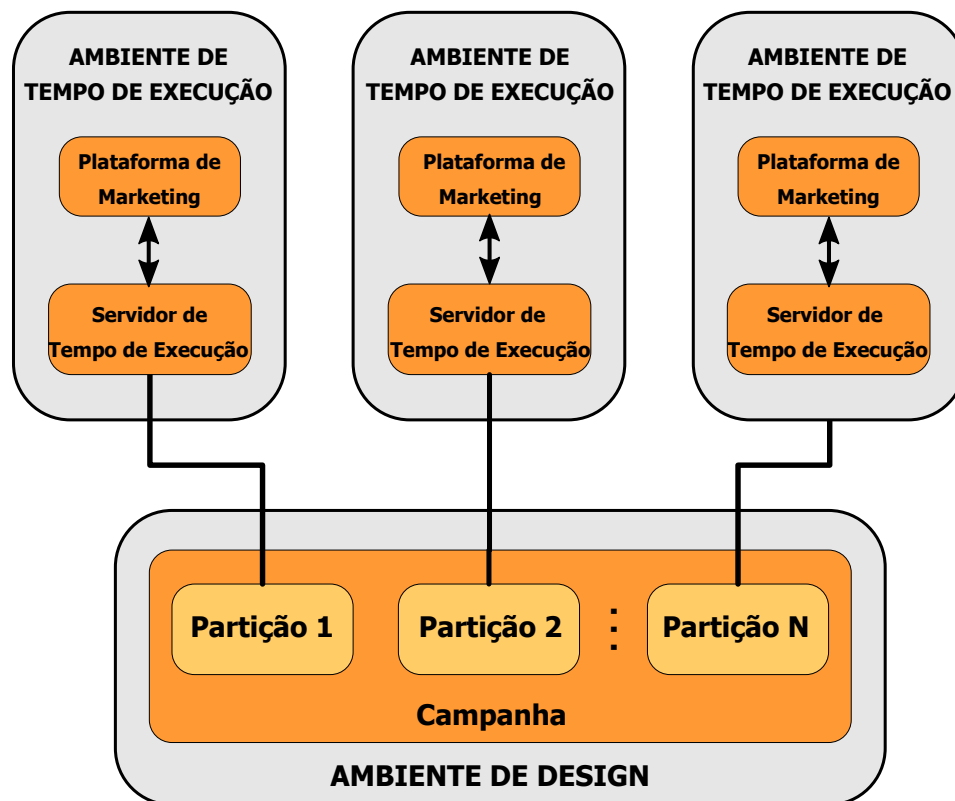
AMBIENTE DE TEMPO DE EXECUÇÃO

Plataforma de Marketing

Servidor de Tempo de Execução

AMBIENTE DE TEMPO DE EXECUÇÃO

Plataforma de Marketing

Servidor de Tempo de Execução

AMBIENTE DE TEMPO DE EXECUÇÃO

Plataforma de Marketing

Servidor de Tempo de Execução

Partição 1

Partição 2

⋮

Partição N

Campanha

AMBIENTE DE DESIGN